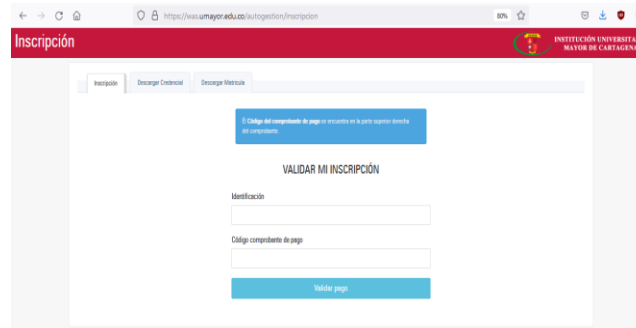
https://was.umayor.edu.co/autogestion/inscripcion

80%

Inscripción

INSTITUCIÓN UNIVERSITA
MAYOR DE CARTAGENA

Inscripción | Descargar Credencial | Descargar Matricula

El **Código del comprobante de pago** se encuentra en la parte superior derecha del comprobante.

VALIDAR MI INSCRIPCIÓN

Identificación

Código comprobante de pago

Validar pago